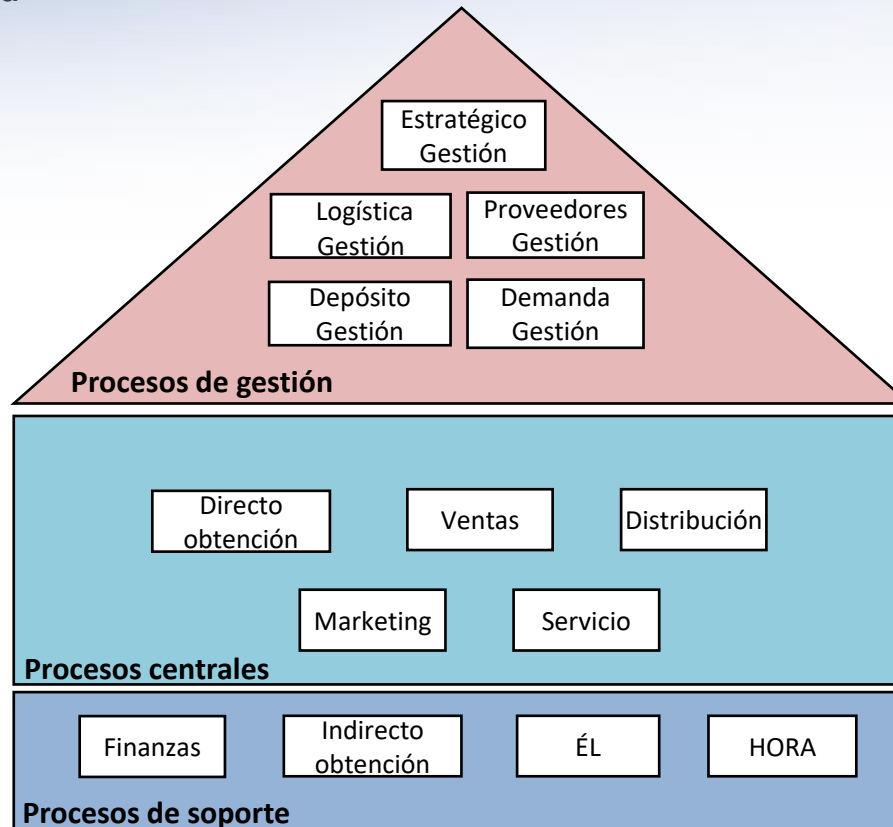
Estratégico Gestión

Logística Gestión

Proveedores Gestión

Depósito Gestión

Demanda Gestión

Procesos de gestión

Directo obtención

Ventas

Distribución

Marketing

Servicio

Procesos centrales

Finanzas

Indirecto obtención

ÉL

HORA

Procesos de soporte